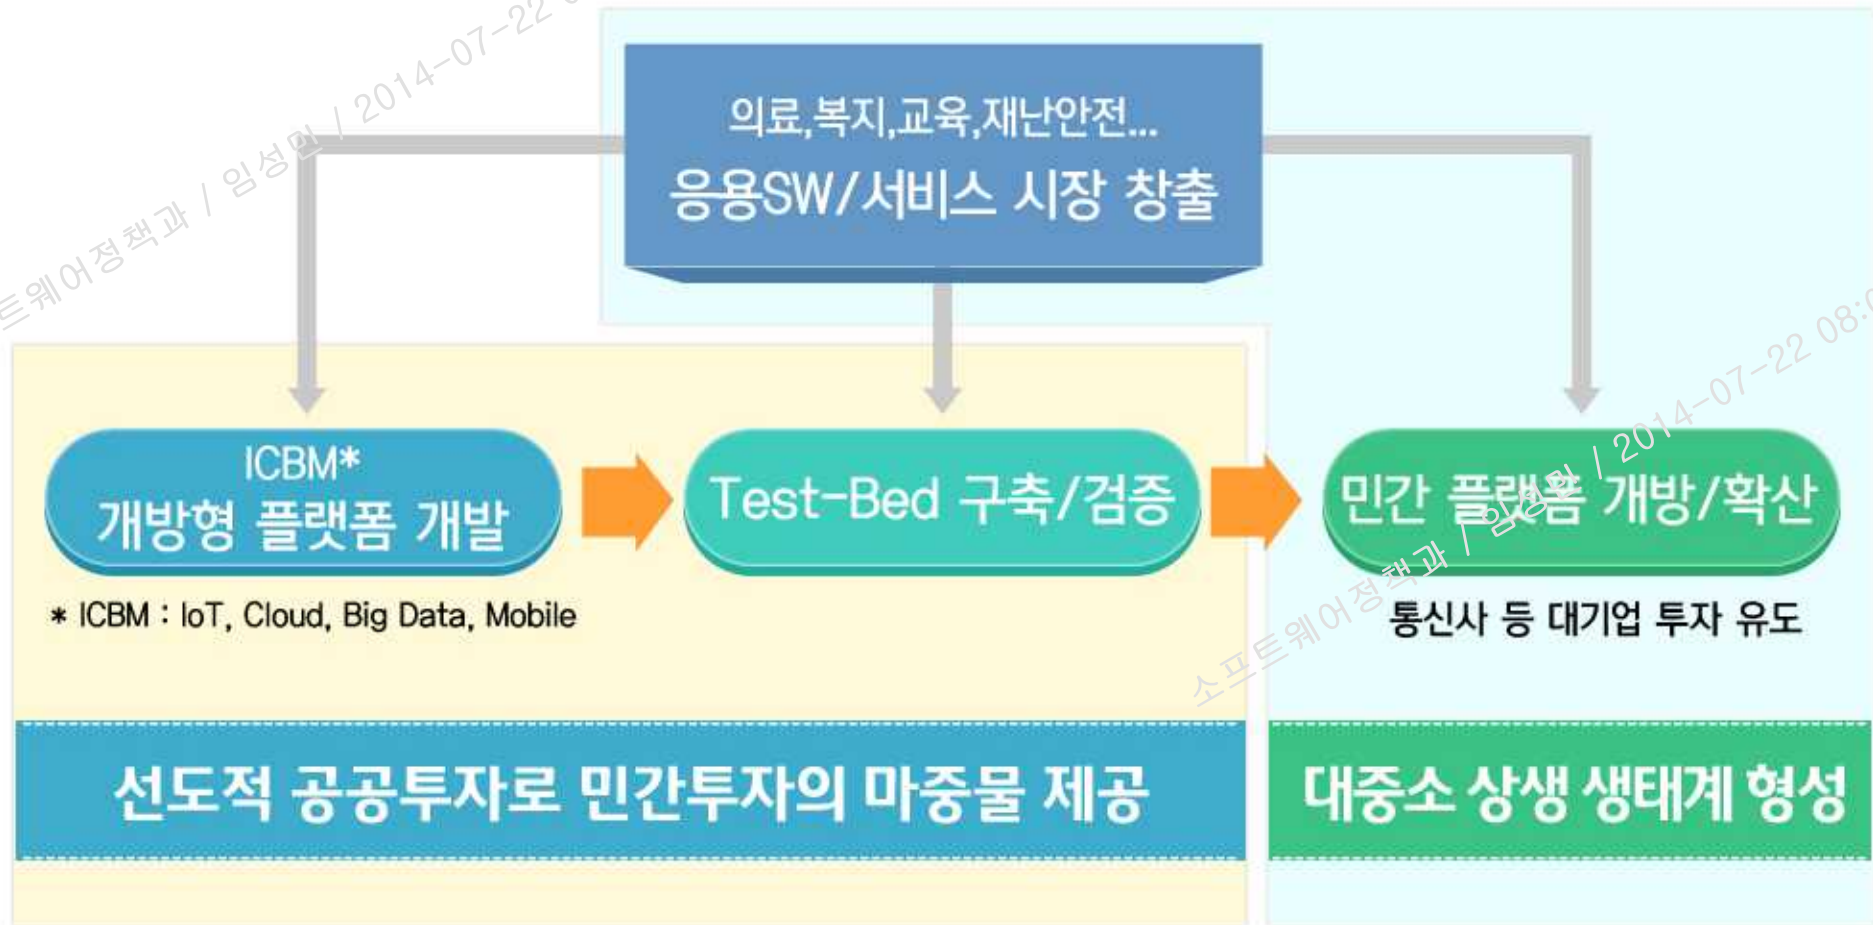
의료,복지,교육,재난안전...
응용SW/서비스 시장 창출

ICBM*
개방형 플랫폼 개발

Test-Bed 구축/검증

민간 플랫폼 개방/확산

* ICBM : IoT, Cloud, Big Data, Mobile

통신사 등 대기업 투자 유도

선도적 공공투자로 민간투자의 마중물 제공

대중소 상생 생태계 형성

소프트웨어정책과 / 임성민 / 2014-07-22 08: